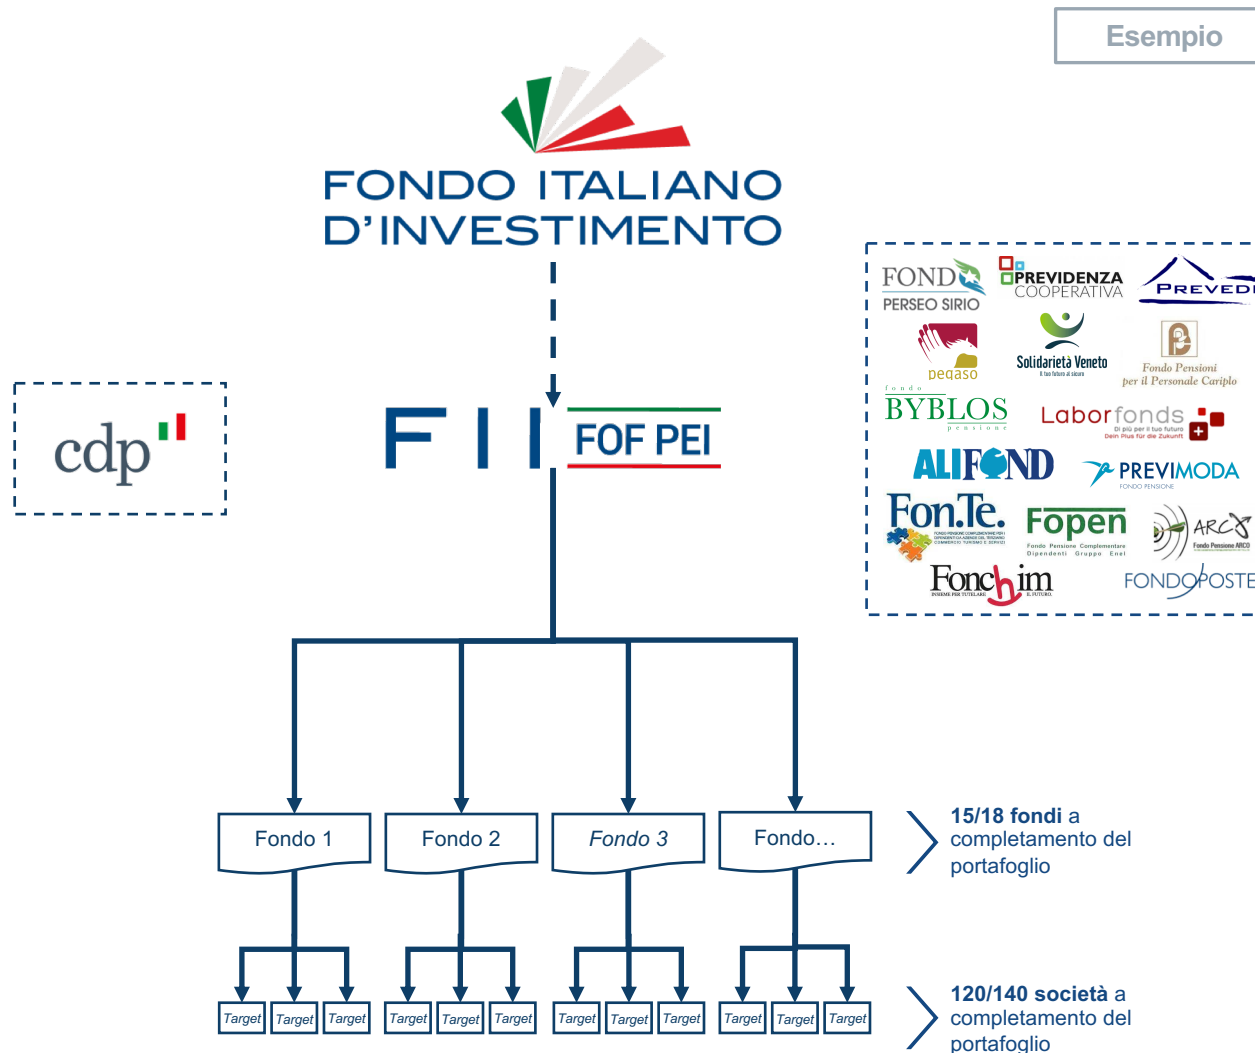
Esempio

FONDO ITALIANO D'INVESTIMENTO

cdp

FII FOF PEI

FONDO PERSEO SIRIO
PREVIDENZA COOPERATIVA
PREVED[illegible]
pegaso
Solidarietà Veneto
Il tuo futuro al sicuro
Fondo Pensioni per il Personale Cariplo
fondo BYBLOS pensione
Laborfonds
Di più per il tuo futuro
Dein Plus für die Zukunft
ALIFOND
PREVIMODA
FONDO PENSIONE
Fon.Te.
Fopen
Fondo Pensione Complementare Dipendenti Gruppo Enel
ARCO
Fondo Pensione ARCO
Fonchim
INSIEME PER TUTELARE IL FUTURO
FONDOPOSTE

Fondo 1
Fondo 2
Fondo 3
Fondo…

15/18 fondi a completamento del portafoglio

Target Target Target Target Target Target Target Target Target Target Target Target

120/140 società a completamento del portafoglio